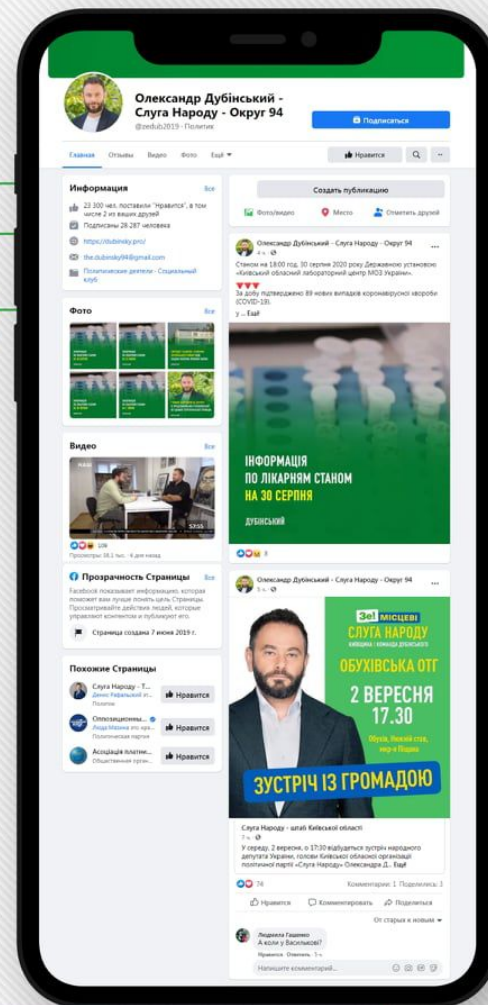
Олександр Дубінський - Слуга Народу - Округ 94
@zedub2019 · Политик

Подписаться

Главная Отзывы Видео Фото Ещё

Нравится

Информация Все
23 300 чел. поставили "Нравится", в том числе 2 из ваших друзей
Подписаны 28 287 человека
https://dubinsky.pro/
the.dubinsky94@gmail.com
Политические деятели - Социальный клуб

Фото Все

Видео Все
57:55
108
Просмотры 38,1 тыс. · 6 дн назад

Прозрачность Страницы Все
Facebook показывает информацию, которая поможет вам лучше понять цель Страницы. Просматривайте действия людей, которые управляют контентом и публикуют его.
Страница создана 7 июня 2019 г.

Похожие Страницы
Слуга Народу - Т... Нравится
Политик
Оппозиционны... Нравится
Политическая партия
Асоціація платни... Нравится
Общественная орган...

Создать публикацию
Фото/видео Место Отметить друзей

Олександр Дубінський - Слуга Народу - Округ 94
4 ч.
Станом на 18:00 год. 30 серпня 2020 року Державною установою «Київський обласний лабораторний центр МОЗ України»:
За добу підтверджено 89 нових випадків коронавірусної хвороби (COVID-19).
у ... Ещё

ІНФОРМАЦІЯ ПО ЛІКАРНЯМ СТАНОМ НА 30 СЕРПНЯ
ДУБІНСЬКИЙ

8

Олександр Дубінський - Слуга Народу - Округ 94
5 ч.

Зе! МІСЦЕВІ
СЛУГА НАРОДУ
КИЇВЩИНА | КОМАНДА ДУБІНСЬКОГО
ОБУХІВСЬКА ОТГ
2 ВЕРЕСНЯ
17.30
Обухів, Нижній став, вер-я Подоп
ЗУСТРІЧ ІЗ ГРОМАДОЮ

Слуга Народу - штаб Київської області
7 ч.
У середу, 2 вересня, о 17:30 відбудеться зустріч народного депутата України, голови Київської обласної організації політичної партії «Слуга Народу» Олександра Д... Ещё

74 Комментарии: 1 Поделились: 3
Нравится Комментировать Поделиться
От старых к новым

Людмила Гашенко
А коли у Васильків?
Нравится Ответить 5 ч.

Напишите комментарий...